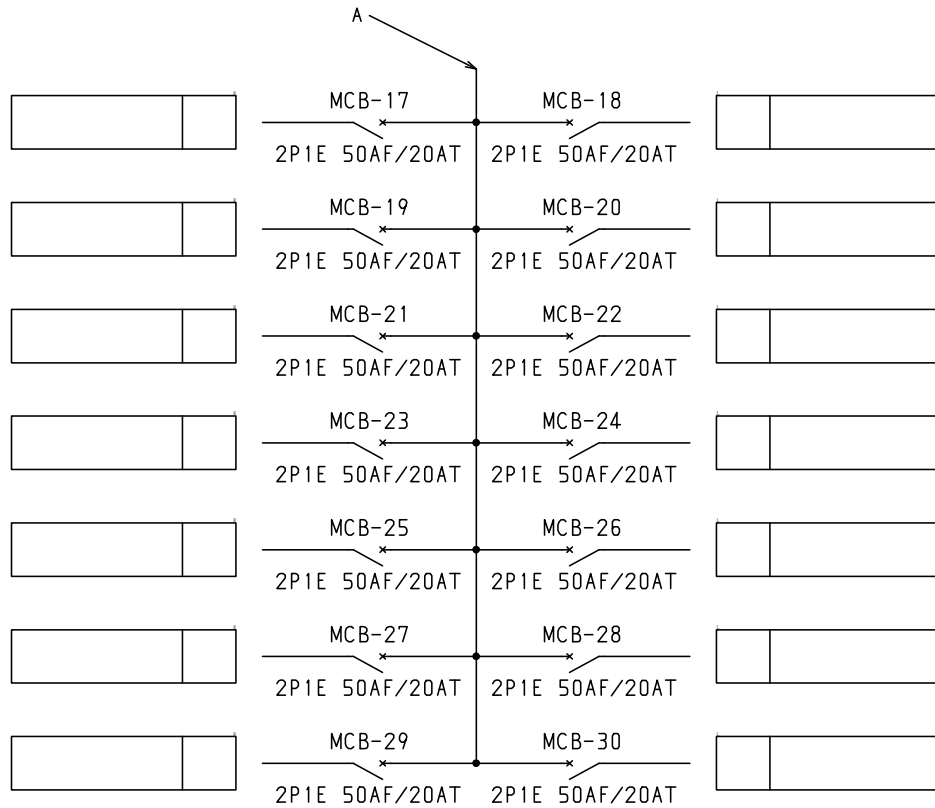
A

MCB-17
2P1E 50AF/20AT

MCB-18
2P1E 50AF/20AT

MCB-19
2P1E 50AF/20AT

MCB-20
2P1E 50AF/20AT

MCB-21
2P1E 50AF/20AT

MCB-22
2P1E 50AF/20AT

MCB-23
2P1E 50AF/20AT

MCB-24
2P1E 50AF/20AT

MCB-25
2P1E 50AF/20AT

MCB-26
2P1E 50AF/20AT

MCB-27
2P1E 50AF/20AT

MCB-28
2P1E 50AF/20AT

MCB-29
2P1E 50AF/20AT

MCB-30
2P1E 50AF/20AT